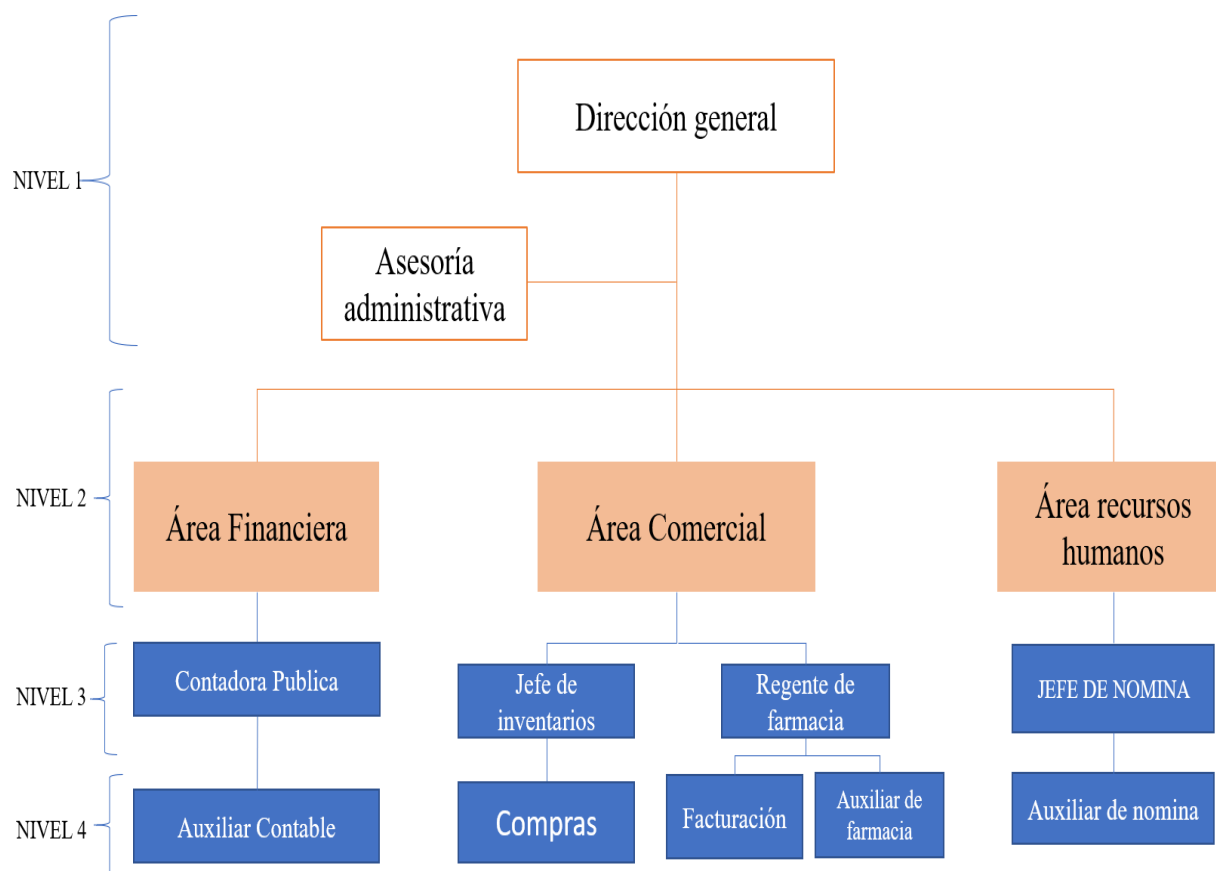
NIVEL 1

Dirección general

Asesoría administrativa

NIVEL 2

Área Financiera

Área Comercial

Área recursos humanos

NIVEL 3

Contadora Publica

Jefe de inventarios

Regente de farmacia

JEFE DE NOMINA

NIVEL 4

Auxiliar Contable

Compras

Facturación

Auxiliar de farmacia

Auxiliar de nomina